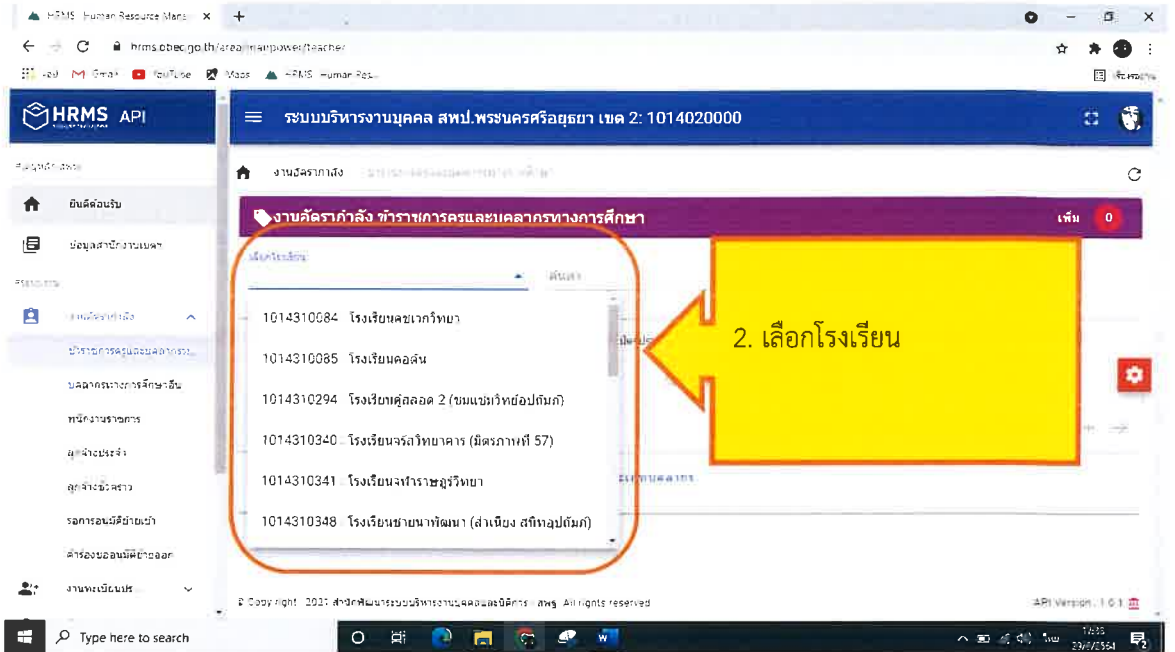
HRMS Human Resource Mana ×

hrms.obec.go.th/area/manpower/teacher/

แอป  Gmail  YouTube  Maps  HRMS Human Res...

HRMS API

ระบบบริหารงานบุคคล สพป.พระนครศรีอยุธยา เขต 2: 1014020000

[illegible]

ยินดีต้อนรับ

ข้อมูลสำนักงานเขต

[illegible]

งานอัตรากำลัง

ข้าราชการครูและบุคลากร...

บุคลากรทางการศึกษาอื่น

พนักงานราชการ

ลูกจ้างประจำ

ลูกจ้างชั่วคราว

รอการอนุมัติย้ายเข้า

คำร้องขออนุมัติย้ายออก

งานทะเบียนประ...

งานอัตรากำลัง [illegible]

งานอัตรากำลัง ข้าราชการครูและบุคลากรทางการศึกษา

เพิ่ม 0

เลือกโรงเรียน

ค้นหา

1014310084 โรงเรียนผลชเวกวิทยา

1014310085 โรงเรียนคอลัน

1014310294 โรงเรียนคู่สลอด 2 (ขมแชมวิทย์อุปถัมภ์)

1014310340 โรงเรียนจรัสวิทยาคาร (มิตรภาพที่ 57)

1014310341 โรงเรียนจาทำราษฎร์วิทยา

1014310348 โรงเรียนชายนาพัฒนา (ส่าเนียง สทิทอุปถัมภ์)

2. เลือกโรงเรียน

© Copyright 2021 สำนักพัฒนาระบบบริหารงานบุคคลและนิติการ สพฐ. All rights reserved

API Version 1.0.1

Type here to search

ไทย 23/6/2564